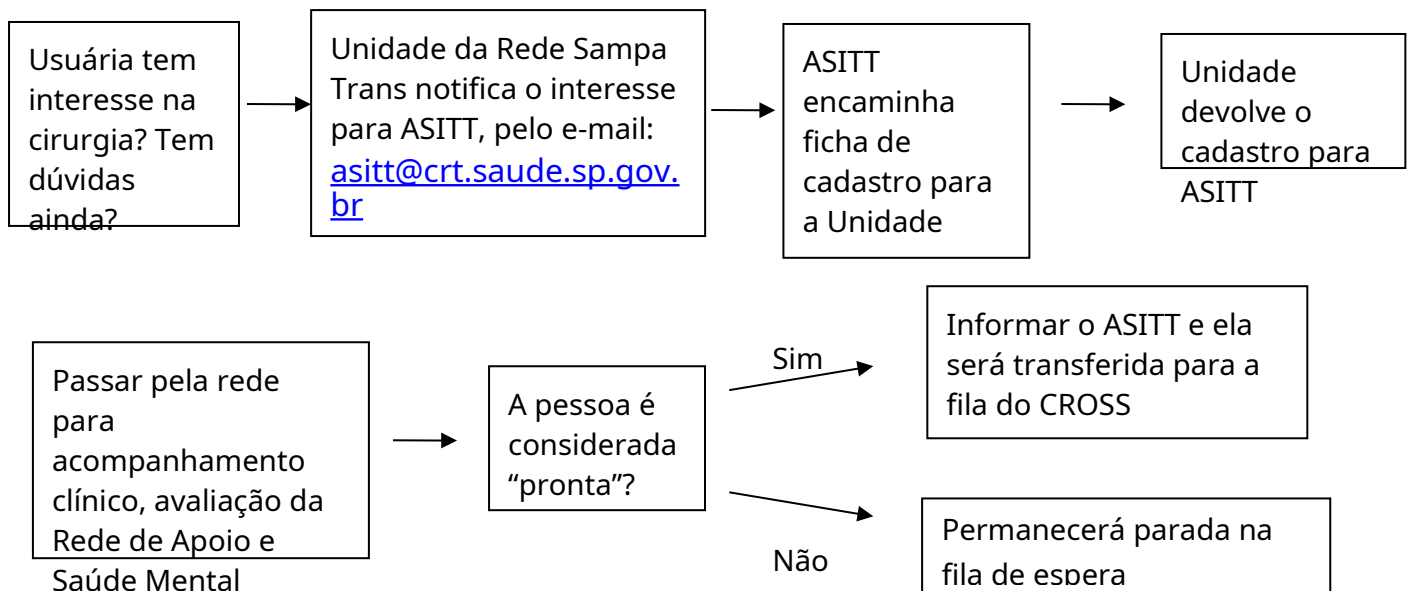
Usuária tem interesse na cirurgia? Tem dúvidas ainda?

Unidade da Rede Sampa Trans notifica o interesse para ASITT, pelo e-mail: asitt@crt.saude.sp.gov.br

ASITT encaminha ficha de cadastro para a Unidade

Unidade devolve o cadastro para ASITT

Passar pela rede para acompanhamento clínico, avaliação da Rede de Apoio e Saúde Mental

A pessoa é considerada "pronta"?

Sim

Informar o ASITT e ela será transferida para a fila do CROSS

Não

Permanecerá parada na fila de espera